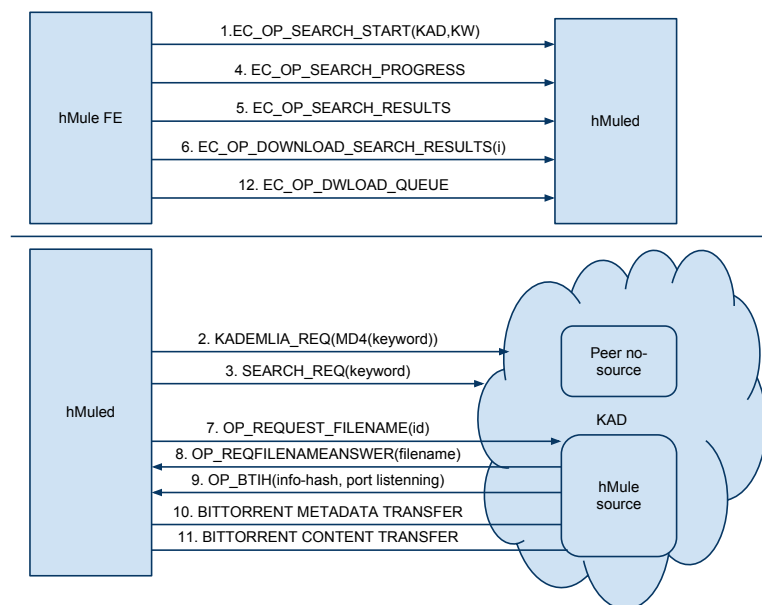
hMule FE

1.EC_OP_SEARCH_START(KAD,KW)

4. EC_OP_SEARCH_PROGRESS

5. EC_OP_SEARCH_RESULTS

6. EC_OP_DOWNLOAD_SEARCH_RESULTS(i)

12. EC_OP_DWLOAD_QUEUE

hMuled

hMuled

2. KADEMLIA_REQ(MD4(keyword))

3. SEARCH_REQ(keyword)

7. OP_REQUEST_FILENAME(id)

8. OP_REQFILENAMEANSWER(filename)

9. OP_BTIH(info-hash, port listenning)

10. BITTORRENT METADATA TRANSFER

11. BITTORRENT CONTENT TRANSFER

Peer no-source

KAD

hMule source